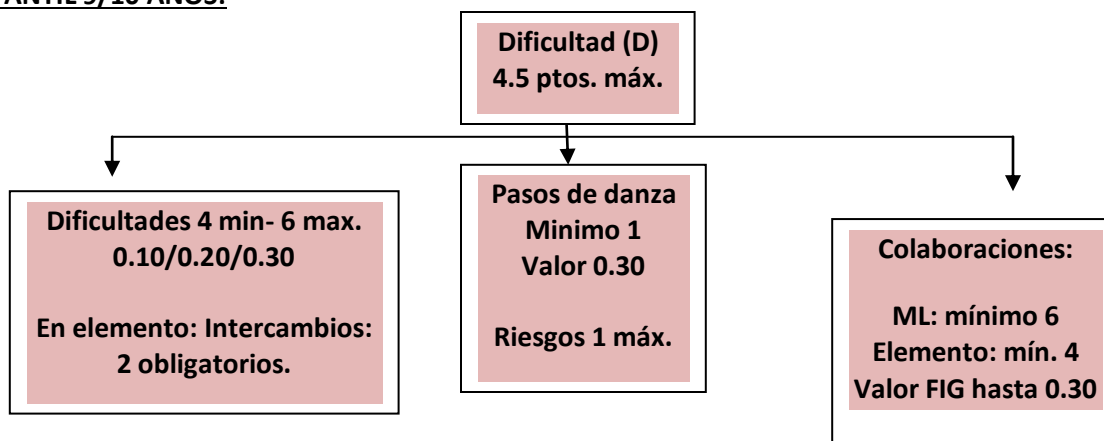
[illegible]ANTIL 9/10 AÑOS:

Dificultad (D)
4.5 ptos. máx.

Dificultades 4 min- 6 max.
0.10/0.20/0.30

En elemento: Intercambios:
2 obligatorios.

Pasos de danza
Minimo 1
Valor 0.30

Riesgos 1 máx.

Colaboraciones:

ML: mínimo 6
Elemento: mín. 4
Valor FIG hasta 0.30